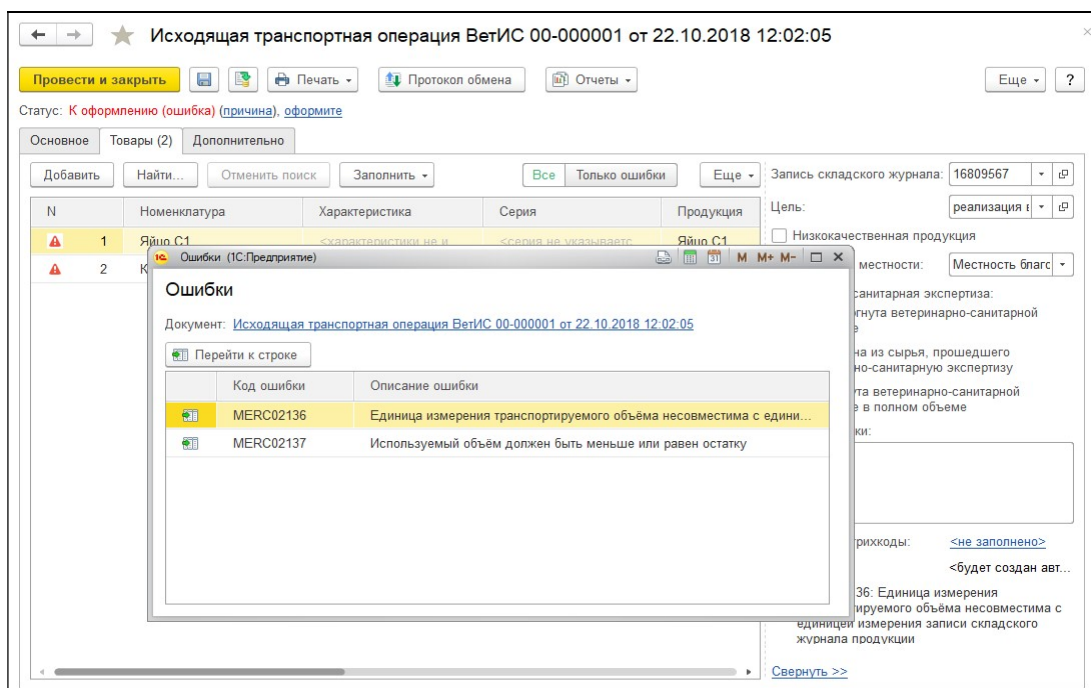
Исходящая транспортная операция ВетИС 00-000001 от 22.10.2018 12:02:05

Провести и закрыть | Печать | Протокол обмена | Отчеты | Еще | ?

Статус: К оформлению (ошибка) (причина), оформите

Основное | Товары (2) | Дополнительно

Добавить | Найти... | Отменить поиск | Заполнить | Все | Только ошибки | Еще

| N | Номенклатура | Характеристика | Серия | Продукция |
|---|---|---|---|---|
| 1 | Яйцо С1 | <характеристики не и | <серия не указываетс | Яйцо С1 |
| 2 | К | | | |

Запись складского журнала: 16809567

Цель: реализация в

Низкокачественная продукция

местности: Местность благо

санитарная экспертиза:

вергнута ветеринарно-санитарной

на из сырья, прошедшего но-санитарную экспертизу

ута ветеринарно-санитарной в полном объеме

ки:

трихкоды: <не заполнено>

<будет создан авт...

36: Единица измерения руемого объёма несовместима с единицей измерения записи складского журнала продукции

Свернуть >>

Ошибки (1С:Предприятие)

M M+ M-

Ошибки

Документ: Исходящая транспортная операция ВетИС 00-000001 от 22.10.2018 12:02:05

Перейти к строке

| Код ошибки | Описание ошибки |
|---|---|
| MERC02136 | Единица измерения транспортируемого объёма несовместима с едини... |
| MERC02137 | Используемый объём должен быть меньше или равен остатку |